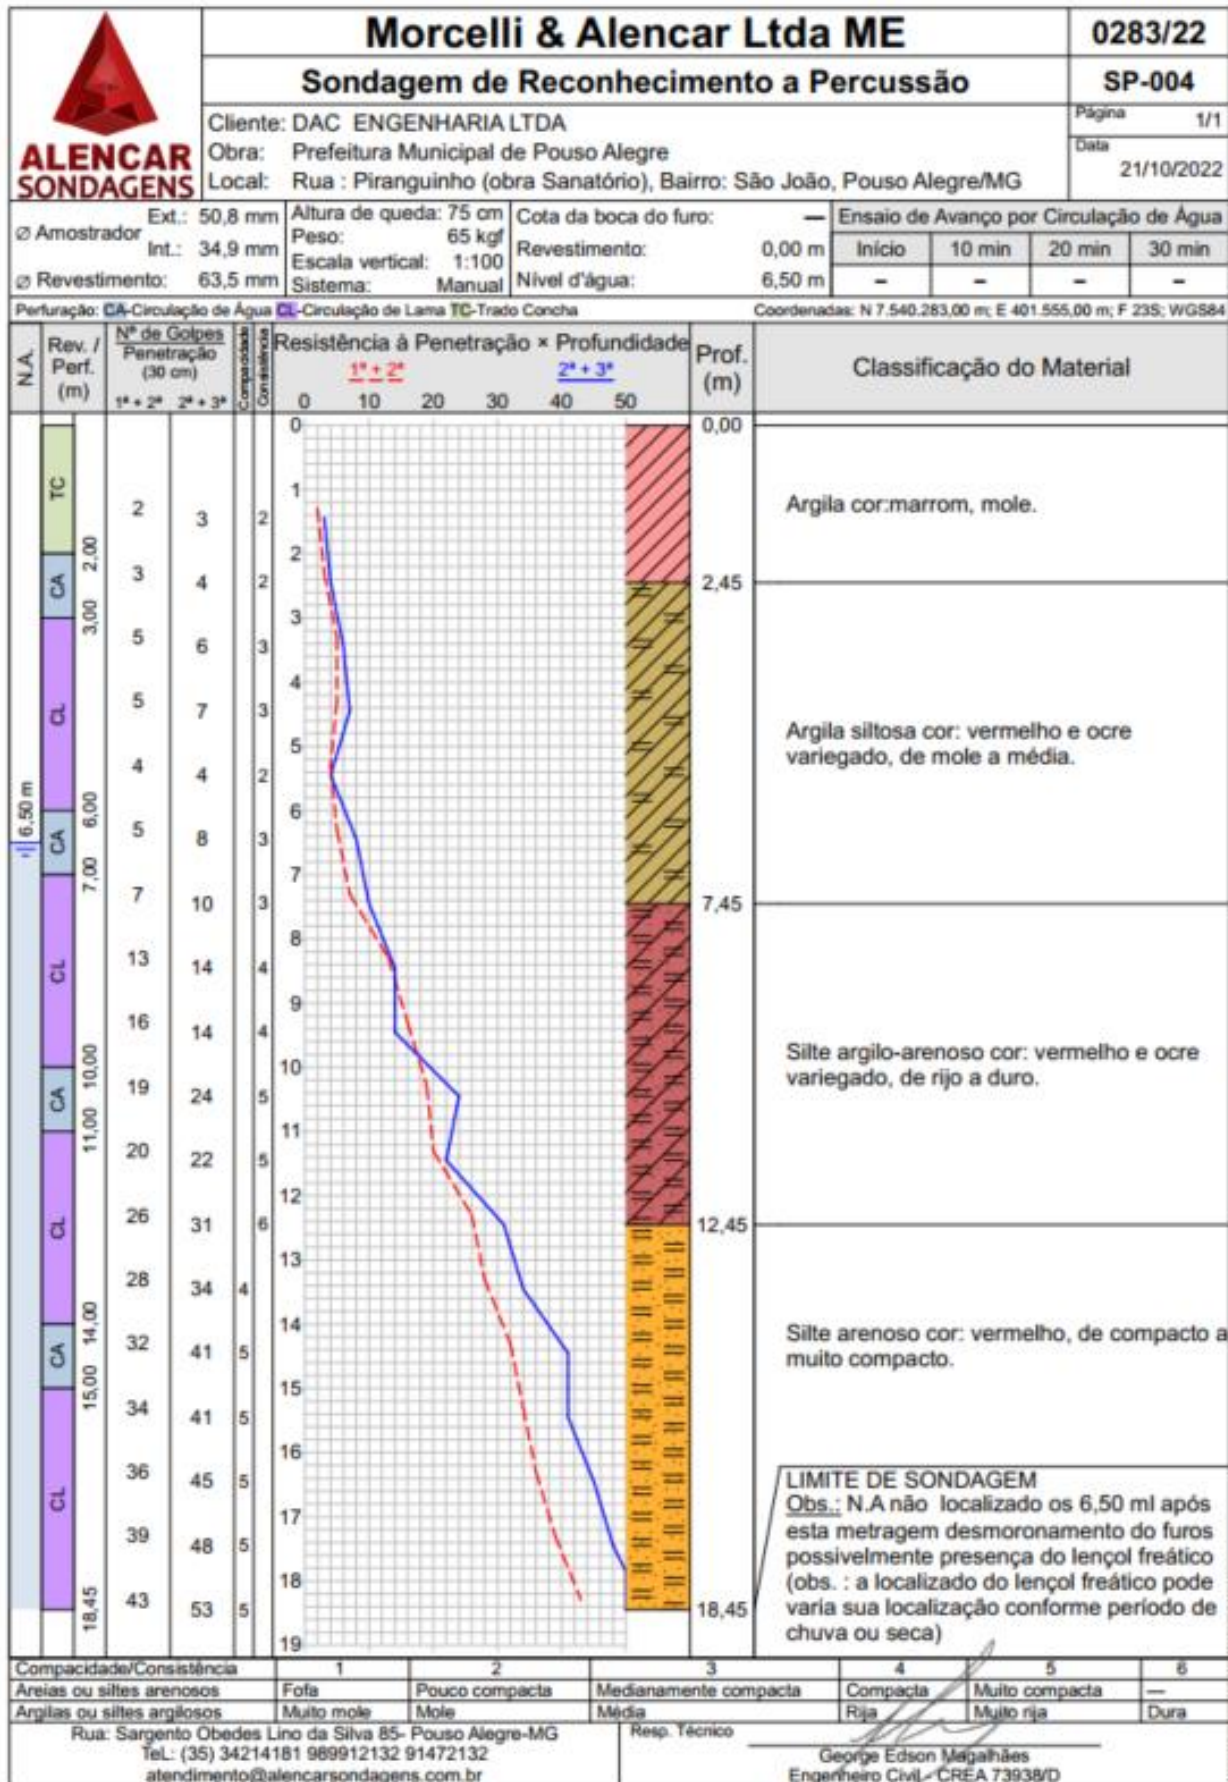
ALENCAR SONDAGENS

Morcelli & Alencar Ltda ME

0283/22

Sondagem de Reconhecimento a Percussão

SP-004

Cliente: DAC ENGENHARIA LTDA
Obra: Prefeitura Municipal de Pouso Alegre
Local: Rua : Piranguinho (obra Sanatório), Bairro: São João, Pouso Alegre/MG

Página 1/1
Data 21/10/2022

Ø Amostrador Ext.: 50,8 mm Int.: 34,9 mm
Ø Revestimento: 63,5 mm
Altura de queda: 75 cm
Peso: 65 kgf
Escala vertical: 1:100
Sistema: Manual
Cota da boca do furo: —
Revestimento: 0,00 m
Nível d'água: 6,50 m

Ensaio de Avanço por Circulação de Água

| Início | 10 min | 20 min | 30 min |
|---|---|---|---|
| - | - | - | - |

Perfuração: CA-Circulação de Água CL-Circulação de Lama TC-Trado Concha
Coordenadas: N 7.540.283,00 m; E 401.555,00 m; F 23S; WGS84

N.A. | Rev. / Perf. (m) | Nº de Golpes Penetração (30 cm) 1ª + 2ª 2ª + 3ª | Compacidade | Consistência | Resistência à Penetração × Profundidade 1ª + 2ª 2ª + 3ª 0 10 20 30 40 50 | Prof. (m) | Classificação do Material

6,50 m

TC 2,00 CA 3,00 CL 6,00 CA 7,00 CL 10,00 CA 11,00 CL 14,00 CA 15,00 CL 18,45

| 1ª + 2ª | 2ª + 3ª | Comp./Cons. |
|---|---|---|
| 2 | 3 | 2 |
| 3 | 4 | 2 |
| 5 | 6 | 3 |
| 5 | 7 | 3 |
| 4 | 4 | 2 |
| 5 | 8 | 3 |
| 7 | 10 | 3 |
| 13 | 14 | 4 |
| 16 | 14 | 4 |
| 19 | 24 | 5 |
| 20 | 22 | 5 |
| 26 | 31 | 6 |
| 28 | 34 | 4 |
| 32 | 41 | 5 |
| 34 | 41 | 5 |
| 36 | 45 | 5 |
| 39 | 48 | 5 |
| 43 | 53 | 5 |

0 1 2 3 4 5 6 7 8 9 10 11 12 13 14 15 16 17 18 19

0,00
Argila cor:marrom, mole.
2,45
Argila siltosa cor: vermelho e ocre variegado, de mole a média.
7,45
Silte argilo-arenoso cor: vermelho e ocre variegado, de rijo a duro.
12,45
Silte arenoso cor: vermelho, de compacto a muito compacto.
18,45

LIMITE DE SONDAGEM
Obs.: N.A não localizado os 6,50 ml após esta metragem desmoronamento do furos possivelmente presença do lençol freático (obs. : a localizado do lençol freático pode varia sua localização conforme período de chuva ou seca)

| Compacidade/Consistência | 1 | 2 | 3 | 4 | 5 | 6 |
|---|---|---|---|---|---|---|
| Areias ou siltes arenosos | Fofa | Pouco compacta | Medianamente compacta | Compacta | Muito compacta | — |
| Argilas ou siltes argilosos | Muito mole | Mole | Média | Rija | Muito rija | Dura |

Rua: Sargento Obedes Lino da Silva 85- Pouso Alegre-MG
Tel.: (35) 34214181 989912132 91472132
atendimento@alencarsondagens.com.br

Resp. Técnico
George Edson Magalhães
Engenheiro Civil - CREA 73938/D